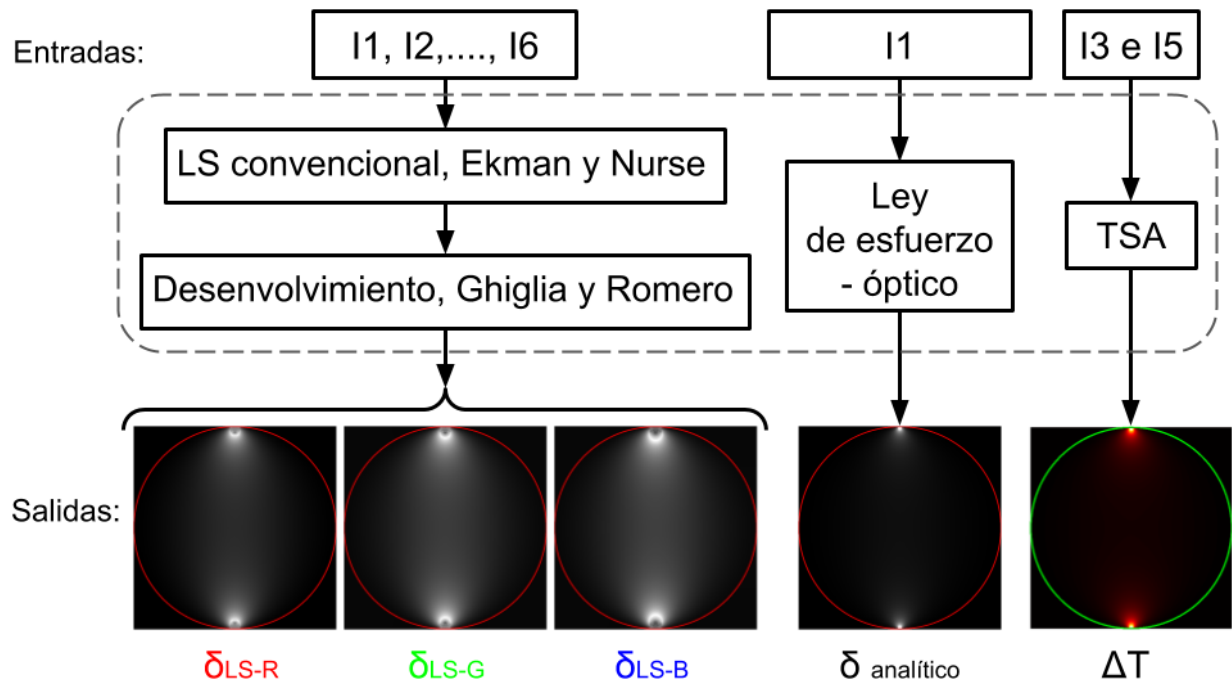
Entradas:

I1, I2,...., I6

I1

I3 e I5

LS convencional, Ekman y Nurse

Desenvolvimiento, Ghiglia y Romero

Ley de esfuerzo - óptico

TSA

Salidas:

$\delta_{LS-R}$

$\delta_{LS-G}$

$\delta_{LS-B}$

$\delta$ analítico

$\Delta T$